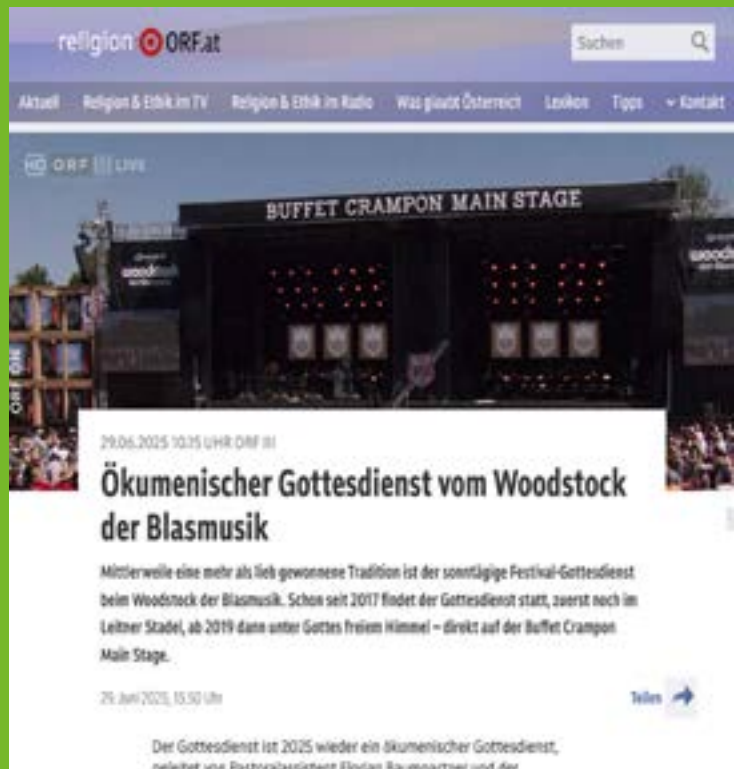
religion ORF.at

Suchen

Aktuell Religion & Ethik im TV Religion & Ethik im Radio Was glaubt Österreich Lexikon Tipps Kontakt

ORF III LIVE

BUFFET CRAMPON MAIN STAGE

woodstock

ORF III

29.06.2025 10:15 UHR ORF III

Ökumenischer Gottesdienst vom Woodstock der Blasmusik

Mittlerweile eine mehr als lieb gewonnene Tradition ist der sonntägige Festival-Gottesdienst beim Woodstock der Blasmusik. Schon seit 2017 findet der Gottesdienst statt, zuerst noch im Leitner Stadel, ab 2019 dann unter Gottes freiem Himmel – direkt auf der Buffet Crampon Main Stage.

29. Juni 2025, 15.50 Uhr

Teilen

Der Gottesdienst ist 2025 wieder ein ökumenischer Gottesdienst, geleitet von Pastoralassistent Florian Baumgartner und der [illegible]